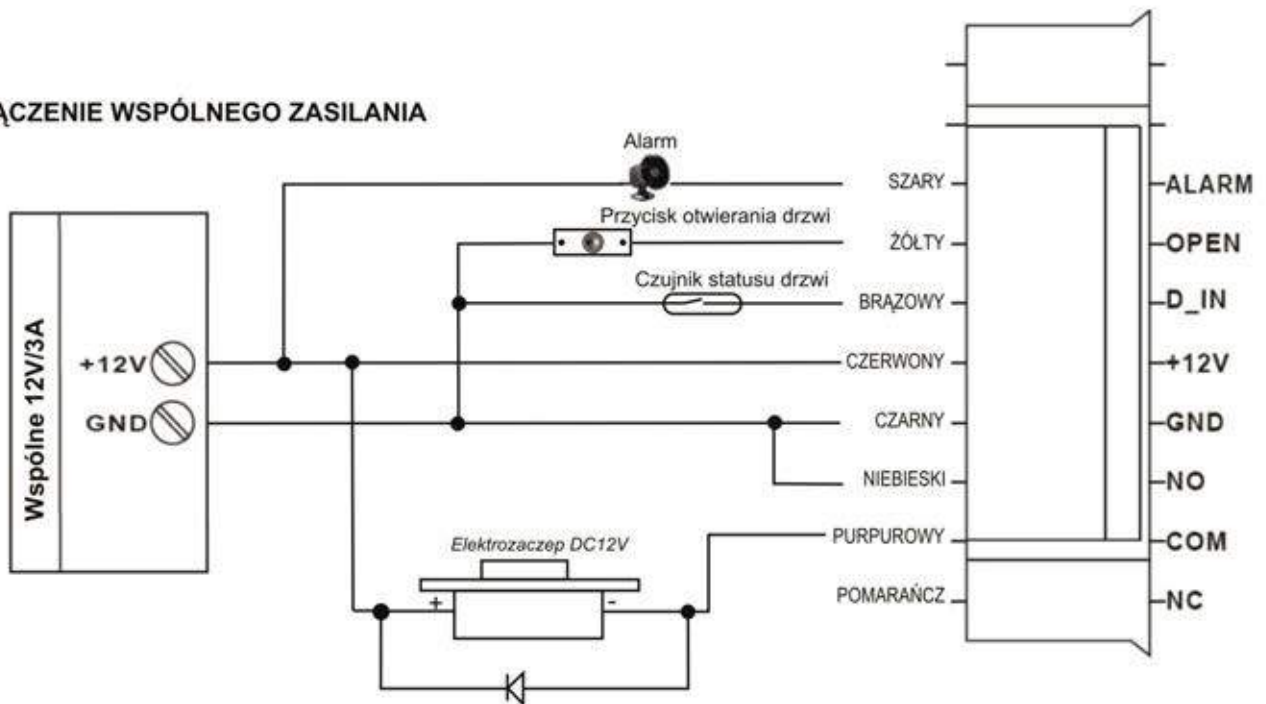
ĄCZENIE WSPÓLNEGO ZASILANIA

Wspólne 12V/3A

+12V

GND

Alarm

Przycisk otwierania drzwi

Czujnik statusu drzwi

Elektrozaczep DC12V

+

-

SZARY

ŻÓŁTY

BRĄZOWY

CZERWONY

CZARNY

NIEBIESKI

PURPUROWY

POMARAŃCZ

ALARM

OPEN

D_IN

+12V

GND

NO

COM

NC